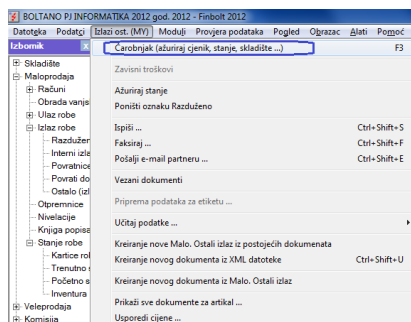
BOLTANO PJ INFORMATIKA 2012 god. 2012 - Finbolt 2012

Datoteka Podaci Izlazi ost. (MY) Moduli Provjera podataka Pogled Obrazac Alati Pomoć

Izbornik x

Skladište
Maloprodaja
Računi
Obrada vanjs
Ulaz robe
Izlaz robe
Razduže
Interni izla
Povratnic
Povrati do
Ostalo (ul
Otpremnice
Nivelacije
Knjiga popisa
Stanje robe
Kartice rol
Trenutno s
Početno s
Inventura
Veleprodaja
Komisija

Čarobnjak (ažuriraj cjenik, stanje, skladište ...) F3
Zavisni troškovi
Ažuriraj stanje
Poništi oznaku Razduženo
Ispiši ... Ctrl+Shift+S
Faksiraj ... Ctrl+Shift+F
Pošalji e-mail partneru ... Ctrl+Shift+E
Vezani dokumenti
Priprema podataka za etiketu ...
Učitaj podatke ...
Kreiranje nove Malo. Ostali izlaz iz postojećih dokumenata
Kreiranje novog dokumenta iz XML datoteke Ctrl+Shift+U
Kreiranje novog dokumenta iz Malo. Ostali izlaz
Prikaži sve dokumente za artikal ...
Usporedi cijene ...